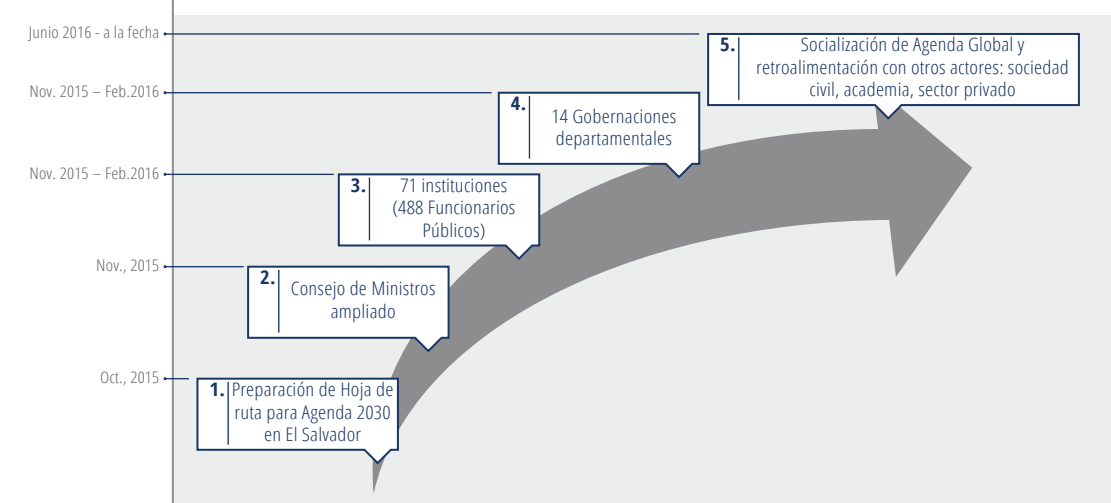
Junio 2016 - a la fecha

Nov. 2015 – Feb.2016

Nov. 2015 – Feb.2016

Nov., 2015

Oct., 2015

5. Socialización de Agenda Global y retroalimentación con otros actores: sociedad civil, academia, sector privado

4. 14 Gobernaciones departamentales

3. 71 instituciones (488 Funcionarios Públicos)

2. Consejo de Ministros ampliado

1. Preparación de Hoja de ruta para Agenda 2030 en El Salvador